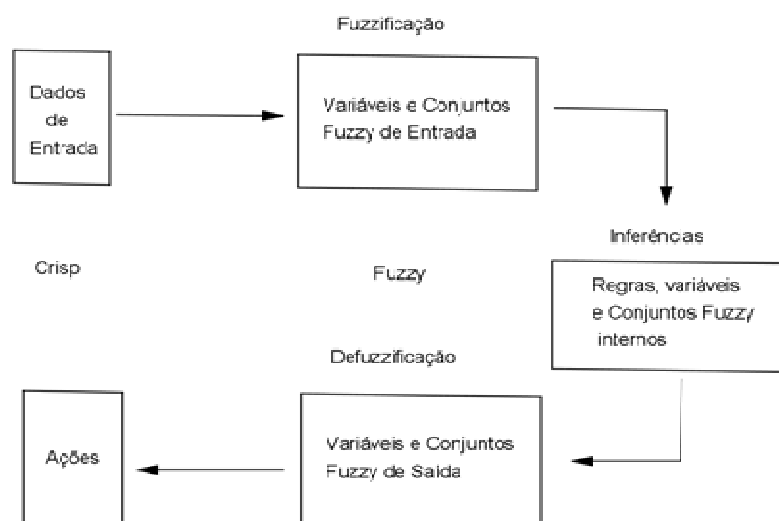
Fuzzificação

Dados de Entrada

Variáveis e Conjuntos Fuzzy de Entrada

Inferências

Crisp

Fuzzy

Regras, variáveis e Conjuntos Fuzzy internos

Defuzzificação

Ações

Variáveis e Conjuntos Fuzzy de Saída